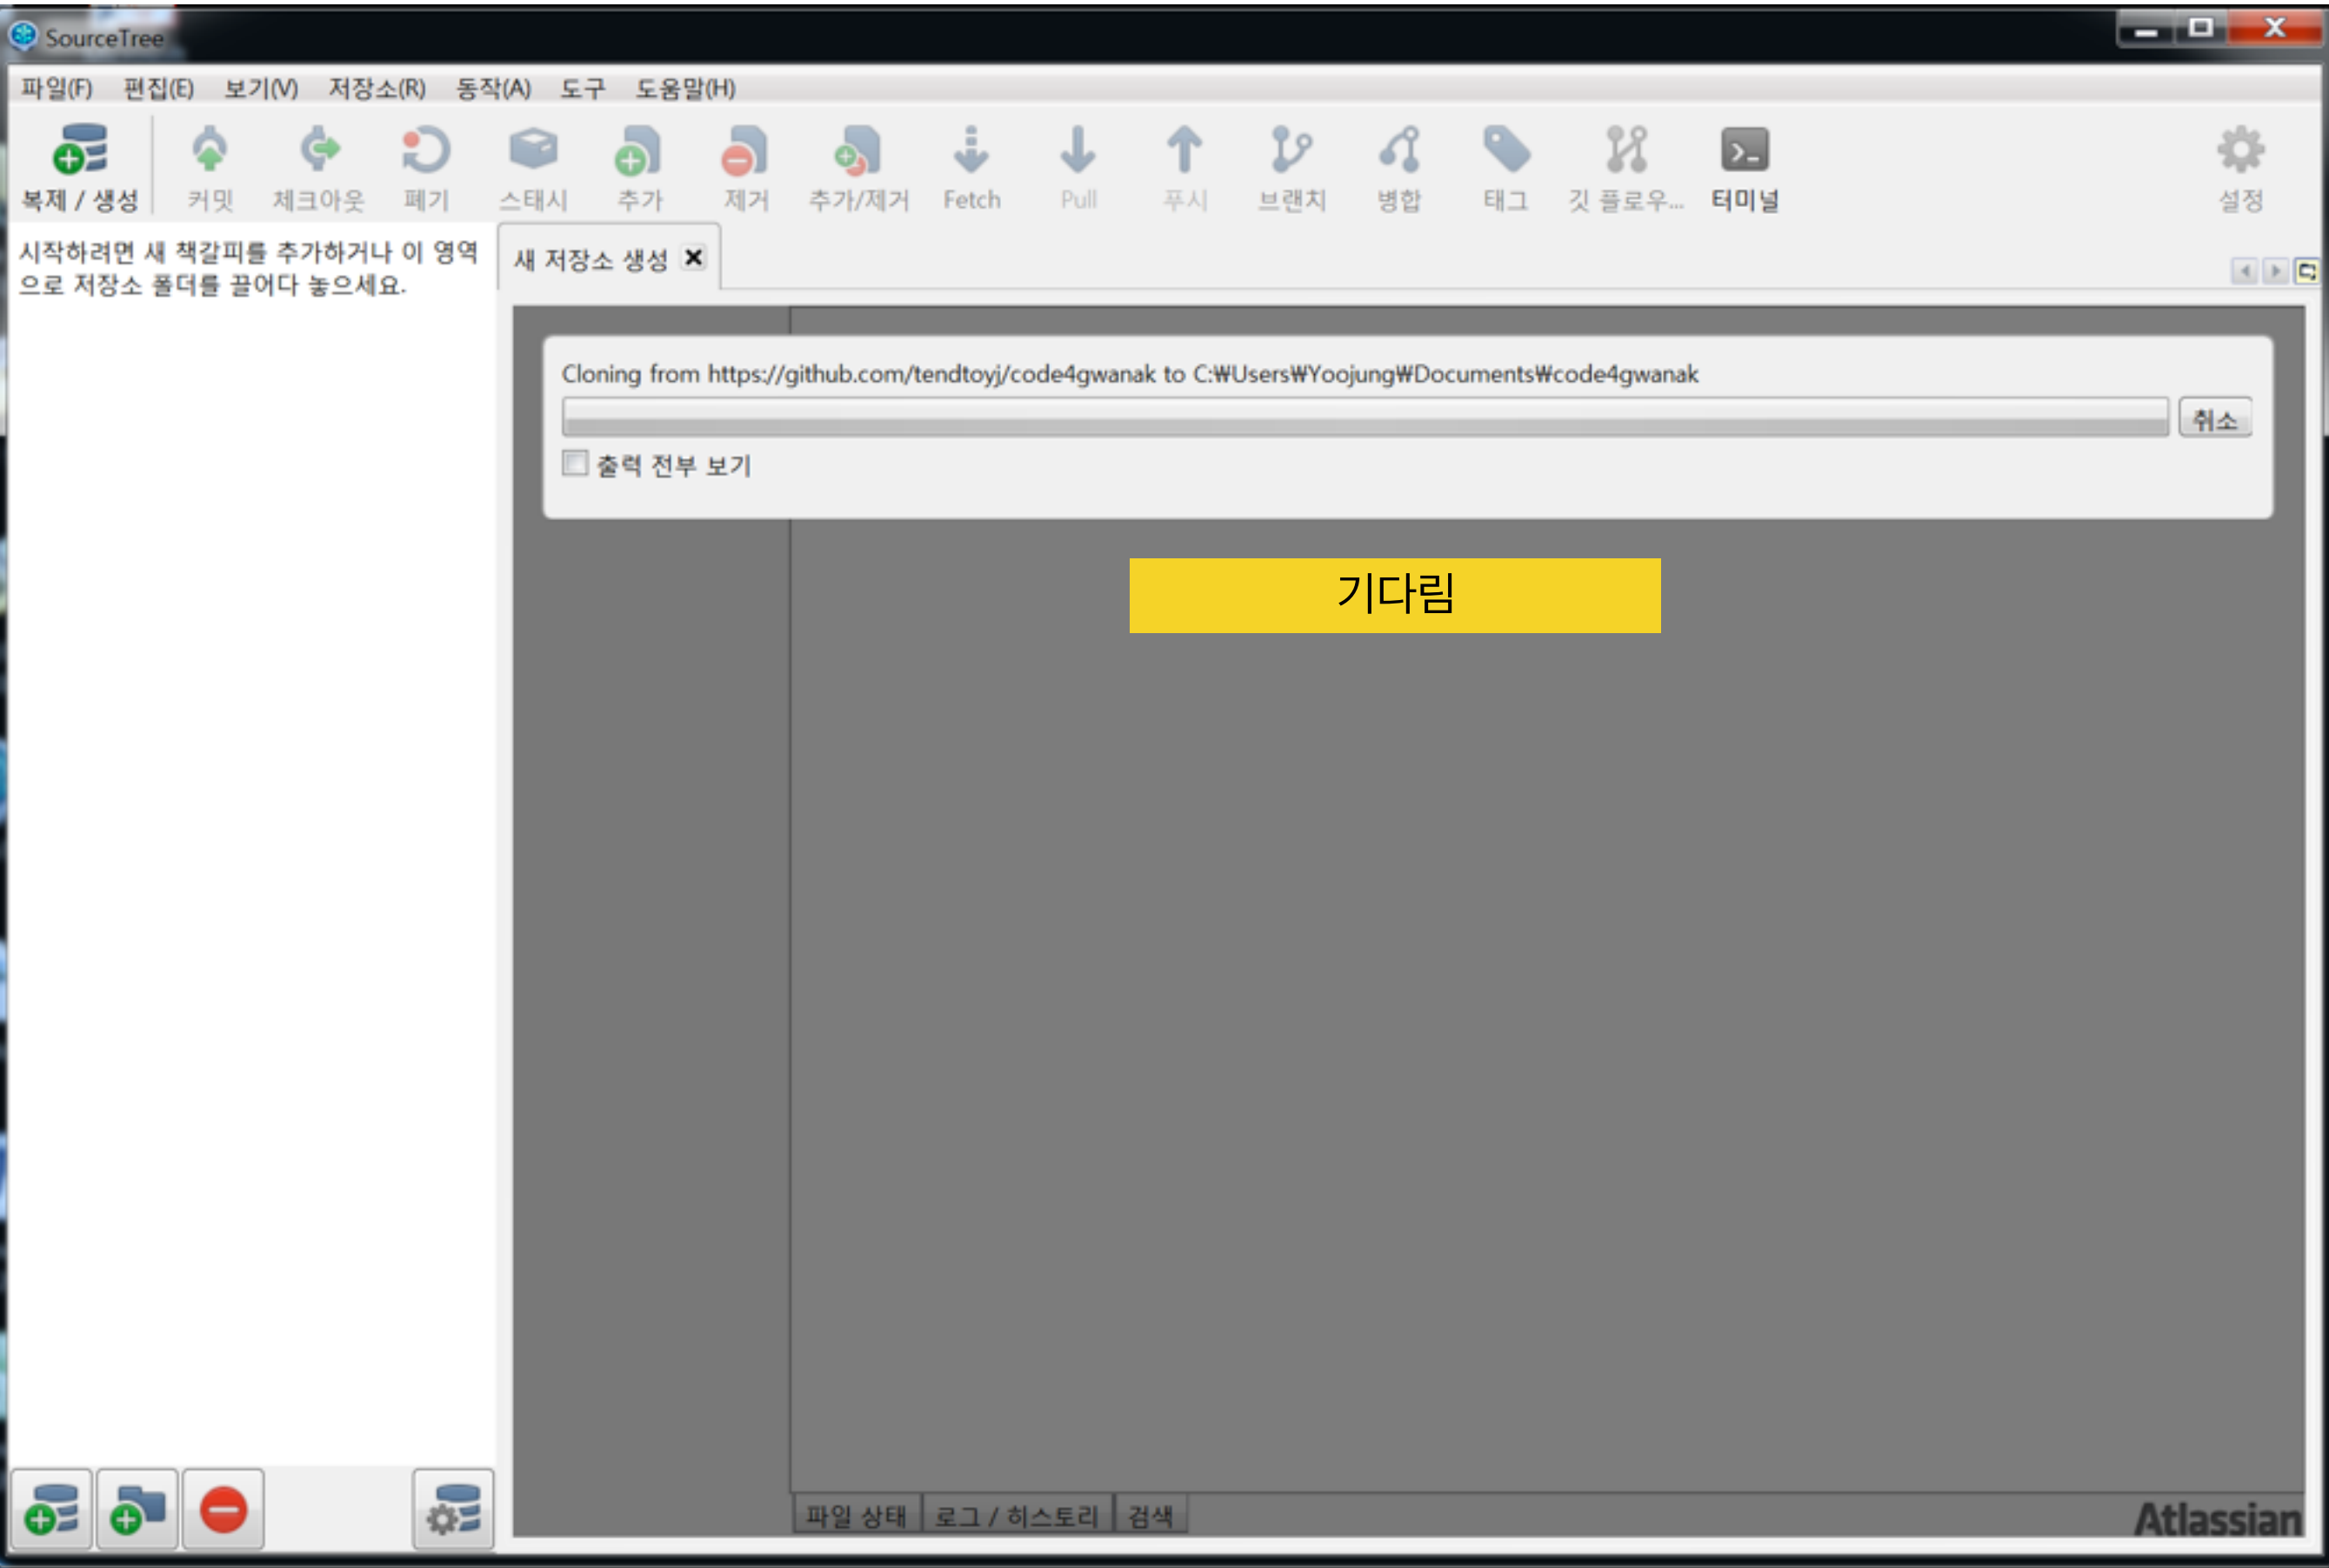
SourceTree

파일(F) 편집(E) 보기(V) 저장소(R) 동작(A) 도구 도움말(H)

복제 / 생성 커밋 체크아웃 폐기 스태시 추가 제거 추가/제거 Fetch Pull 푸시 브랜치 병합 태그 깃 플로우... 터미널 설정

시작하려면 새 책갈피를 추가하거나 이 영역으로 저장소 폴더를 끌어다 놓으세요.

새 저장소 생성

Cloning from https://github.com/tendtoyj/code4gwanak to C:₩Users₩Yoojung₩Documents₩code4gwanak

취소

출력 전부 보기

기다림

파일 상태 로그 / 히스토리 검색

Atlassian